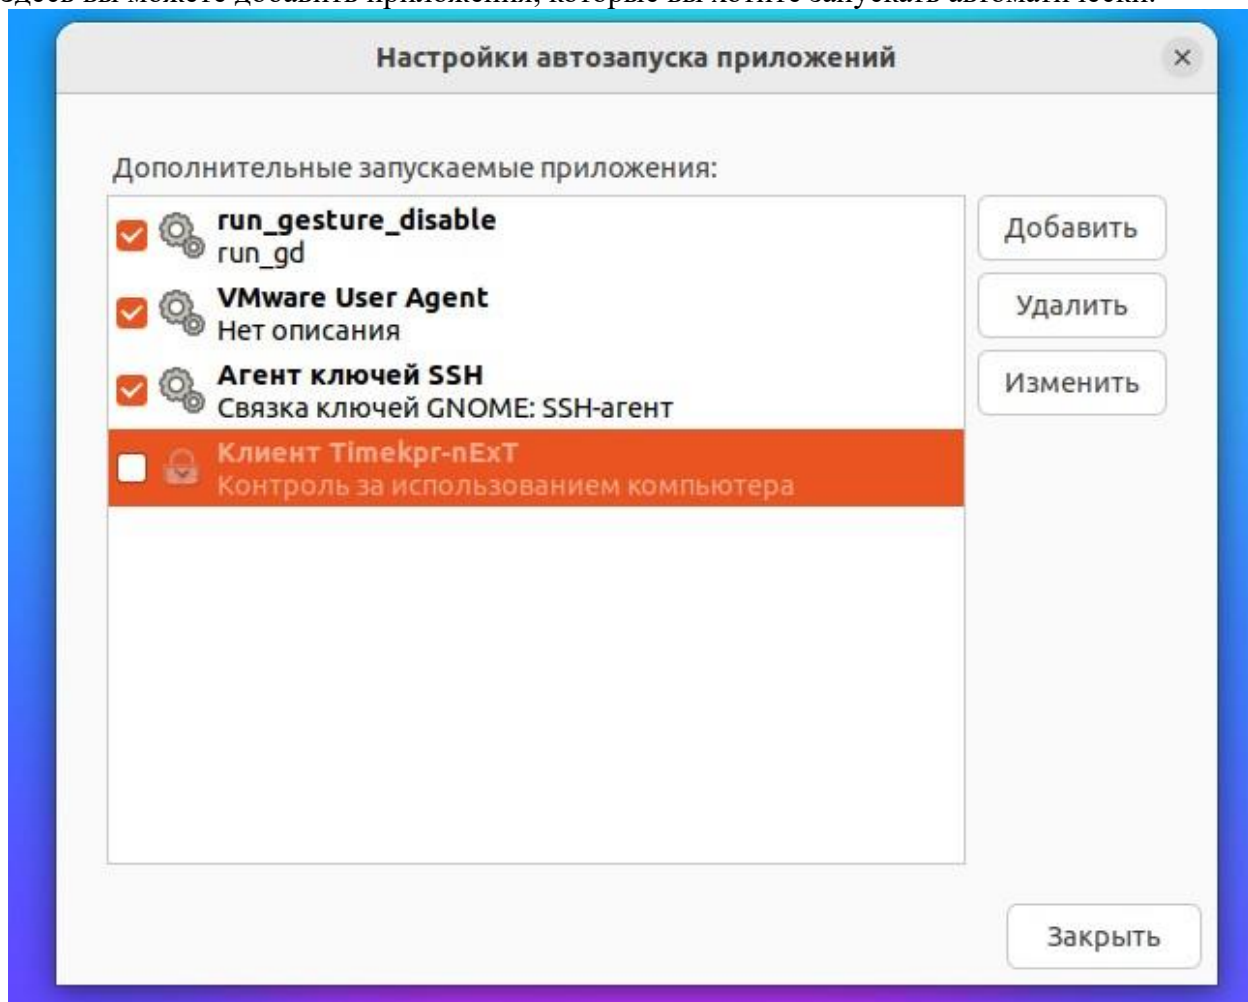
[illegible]десь вы можете добавить приложения, которые вы хотите запускать автоматически.

Настройки автозапуска приложений

×

Дополнительные запускаемые приложения:

run_gesture_disable
run_gd

VMware User Agent
Нет описания

Агент ключей SSH
Связка ключей GNOME: SSH-агент

Клиент Timekpr-nExT
Контроль за использованием компьютера

Добавить

Удалить

Изменить

Закрыть